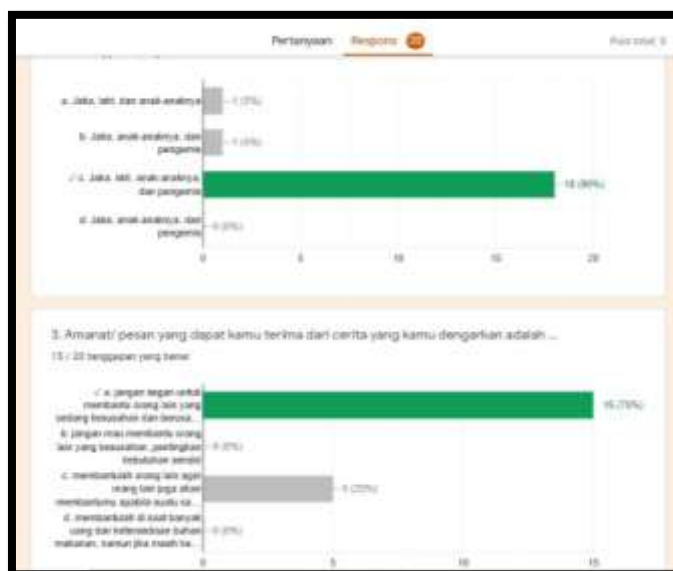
Pertanyaan Respons 20

Poin total: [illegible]

a. Jaka, lahi, dan anak-anaknya — 1 (5%)

b. Jaka, anak-anaknya, dan penganu — 1 (5%)

✓ c. Jaka, lahi, anak-anaknya, dan pengemis — 18 (90%)

d. Jaka, anak-anaknya, dan pengemis — 0 (0%)

0 5 10 15 20

3. Amanat/ pesan yang dapat kamu terima dari cerita yang kamu dengarkan adalah ...

15 / 20 tanggapan yang benar

✓ a. jangan segan untuk membantu orang lain yang sedang kesusahan dan berusa... — 15 (75%)

b. jangan mau membantu orang lain yang kesusahan, pentingkan kebutuhan sendiri — 0 (0%)

c. membantulah orang lain agar orang lain juga akan membantumu apabila suatu sa... — 5 (25%)

d. membantulah di saat banyak uang dan kelebihan bahan makanan, namun jika masih ke... — 0 (0%)

0 5 10 15